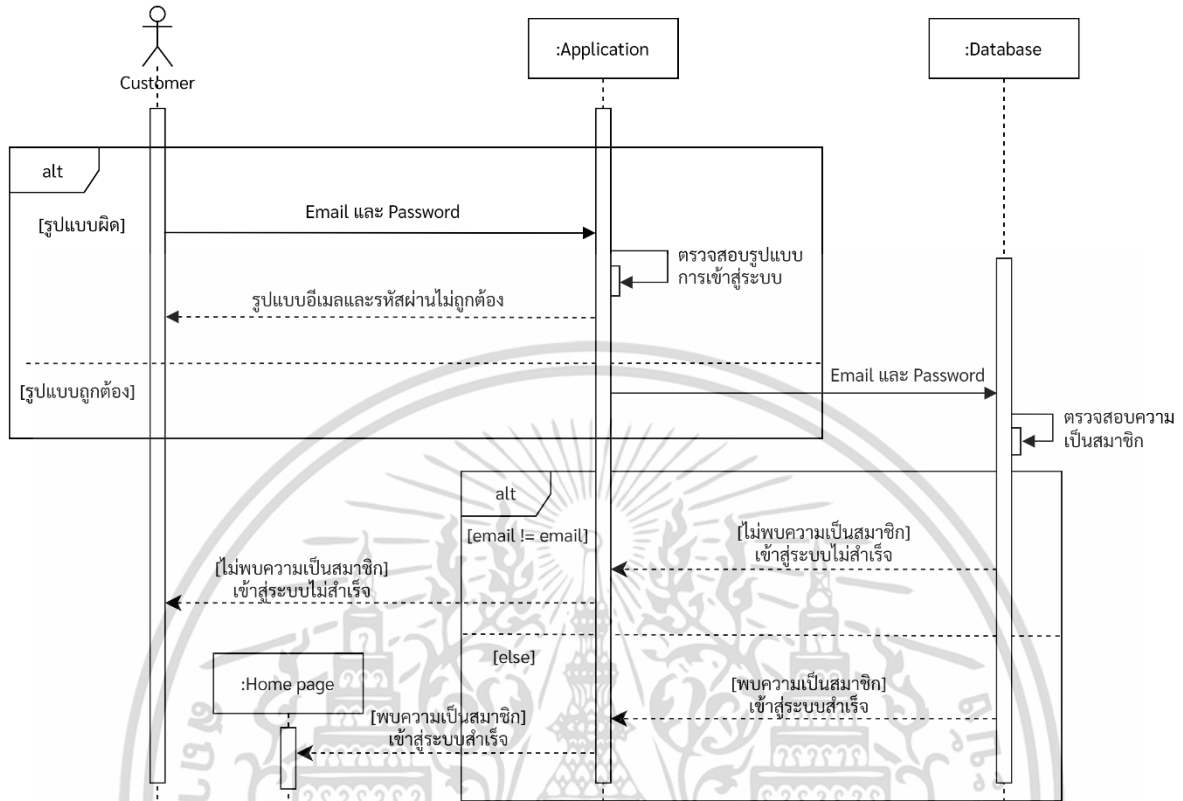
Customer

:Application

:Database

alt

[รูปแบบผิด]

Email และ Password

ตรวจสอบรูปแบบ การเข้าสู่ระบบ

รูปแบบอีเมลและรหัสผ่านไม่ถูกต้อง

[รูปแบบถูกต้อง]

Email และ Password

ตรวจสอบความ เป็นสมาชิก

alt

[email != email]

[ไม่พบความเป็นสมาชิก] เข้าสู่ระบบไม่สำเร็จ

[ไม่พบความเป็นสมาชิก] เข้าสู่ระบบไม่สำเร็จ

[else]

:Home page

[พบความเป็นสมาชิก] เข้าสู่ระบบสำเร็จ

[พบความเป็นสมาชิก] เข้าสู่ระบบสำเร็จ